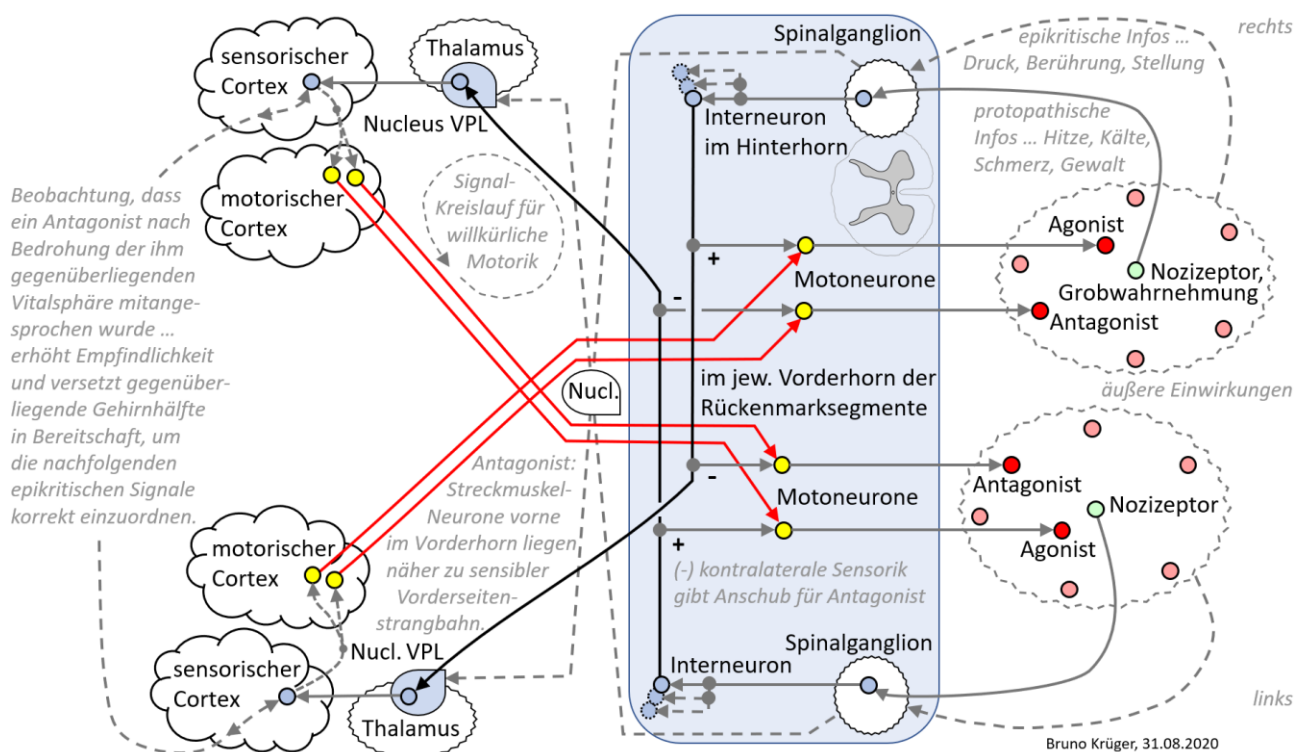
sensorischer Cortex

Thalamus

Nucleus VPL

Spinalganglion

epikritische Infos ... Druck, Berührung, Stellung

rechts

Interneuron im Hinterhorn

protopathische Infos ... Hitze, Kälte, Schmerz, Gewalt

motorischer Cortex

Signal-Kreislauf für willkürliche Motorik

Beobachtung, dass ein Antagonist nach Bedrohung der ihm gegenüberliegenden Vitalsphäre mitangesprochen wurde ... erhöht Empfindlichkeit und versetzt gegenüberliegende Gehirnhälfte in Bereitschaft, um die nachfolgenden epikritischen Signale korrekt einzuordnen.

Agonist

+

Motoneurone

Nozizeptor, Grobwahrnehmung

-

Antagonist

Nucl.

im jew. Vorderhorn der Rückenmarksegmente

äußere Einwirkungen

Antagonist: Streckmuskel-Neurone vorne im Vorderhorn liegen näher zu sensibler Vorderseiten-strangbahn.

-

Motoneurone

Antagonist

Nozizeptor

+

Agonist

motorischer Cortex

(-) kontralaterale Sensorik gibt Anschub für Antagonist

Nucl. VPL

Spinalganglion

Interneuron

sensorischer Cortex

Thalamus

links

Bruno Krüger, 31.08.2020